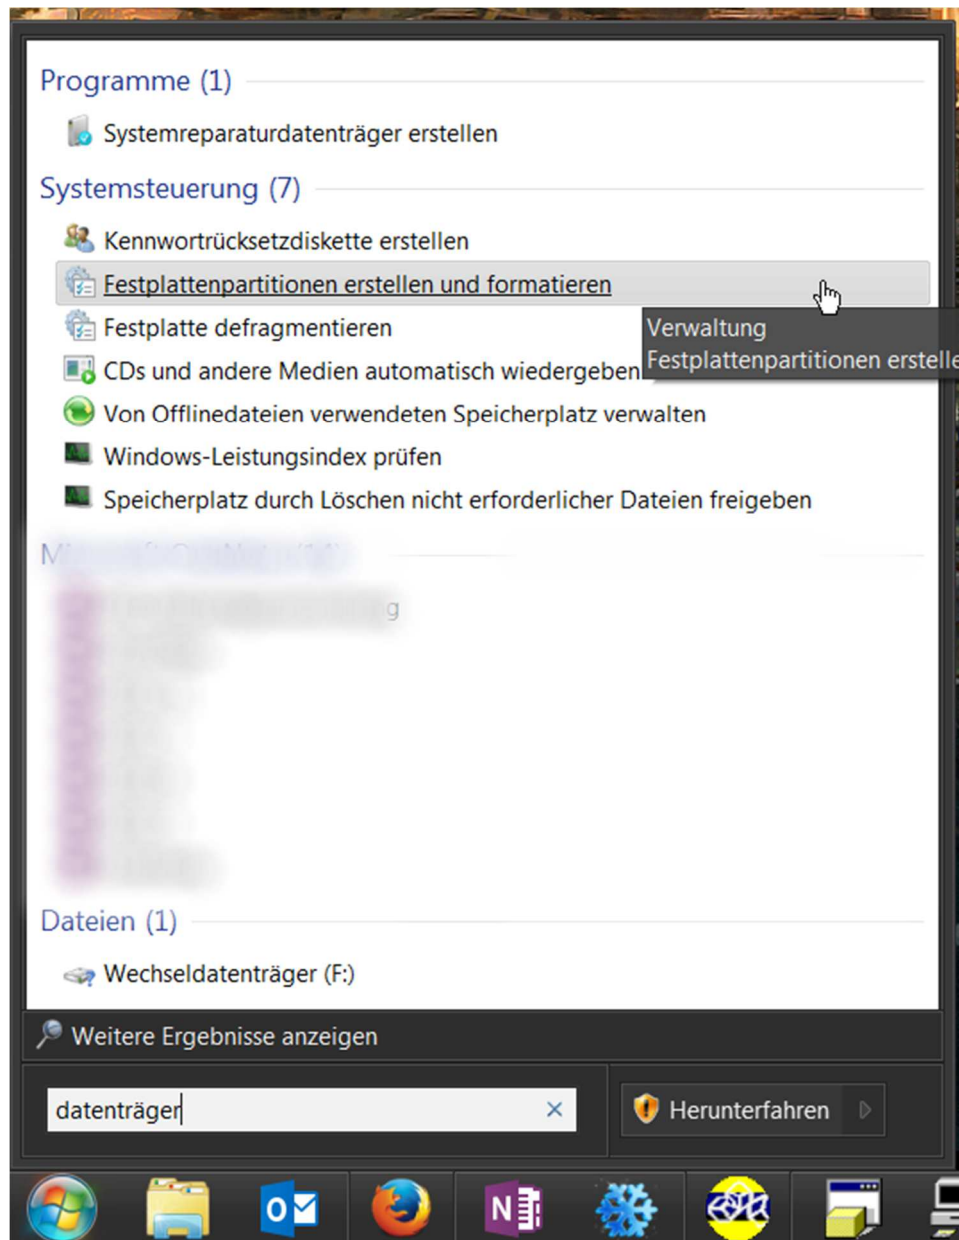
Programme (1)

Systemreparaturdatenträger erstellen

Systemsteuerung (7)

Kennwortrücksetzdiskette erstellen

Festplattenpartitionen erstellen und formatieren

Festplatte defragmentieren

Verwaltung
Festplattenpartitionen erstelle

CDs und andere Medien automatisch wiedergeben

Von Offlinedateien verwendeten Speicherplatz verwalten

Windows-Leistungsindex prüfen

Speicherplatz durch Löschen nicht erforderlicher Dateien freigeben

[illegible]

Dateien (1)

Wechseldatenträger (F:)

Weitere Ergebnisse anzeigen

datenträger

Herunterfahren